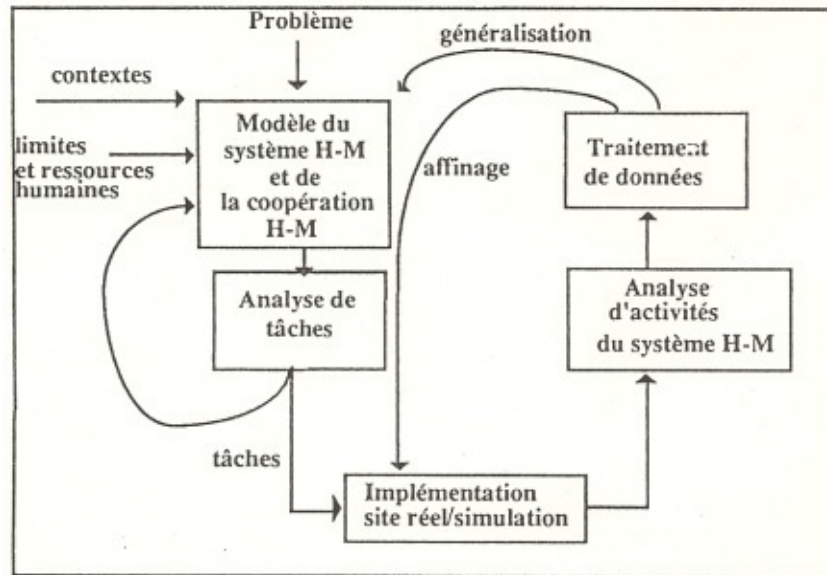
Problème

généralisation

contextes

limites
et ressources
humaines

Modèle du
système H-M
et de
la coopération
H-M

affinage

Traitement
de données

Analyse de
tâches

Analyse
d'activités
du système H-M

tâches

Implémentation
site réel/simulation